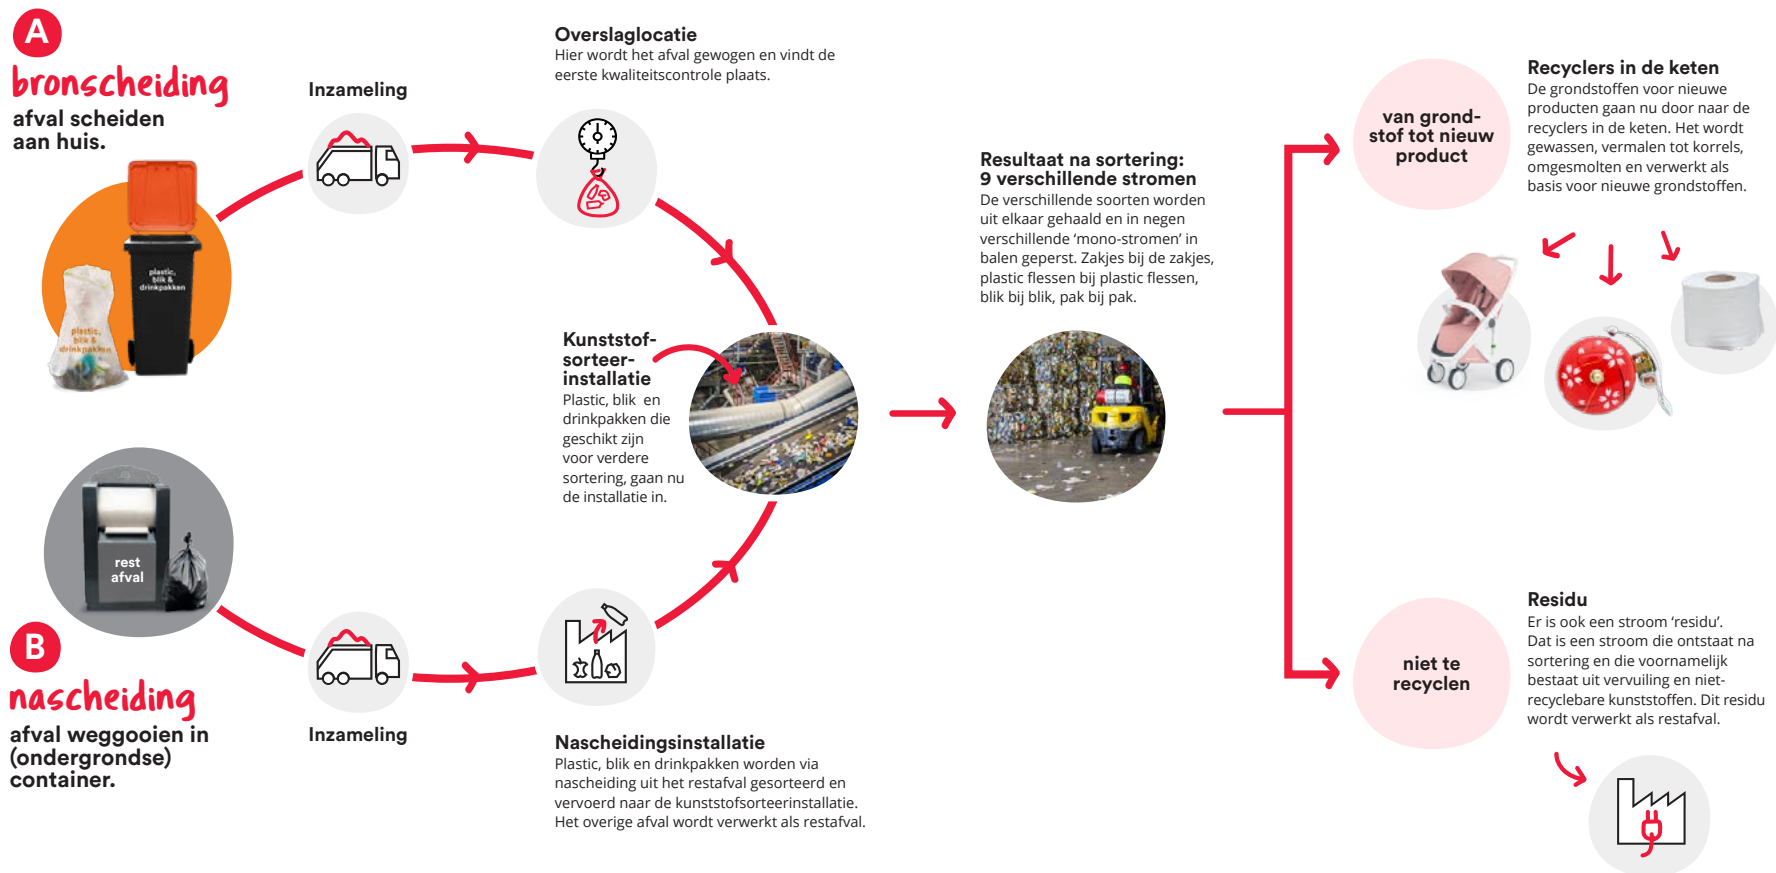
A

bronscheiding

afval scheiden aan huis.

plastic, blik & drinkpakken

plastic, blik & drinkpakken

Inzameling

Overslaglocatie
Hier wordt het afval gewogen en vindt de eerste kwaliteitscontrole plaats.

Kunststof-sorteer-installatie
Plastic, blik en drinkpakken die geschikt zijn voor verdere sortering, gaan nu de installatie in.

Resultaat na sortering:
9 verschillende stromen
De verschillende soorten worden uit elkaar gehaald en in negen verschillende 'mono-stromen' in balen geperst. Zakjes bij de zakjes, plastic flessen bij plastic flessen, blik bij blik, pak bij pak.

van grondstof tot nieuw product

Recyclers in de keten
De grondstoffen voor nieuwe producten gaan nu door naar de recyclers in de keten. Het wordt gewassen, vermalen tot korrels, omgesmolten en verwerkt als basis voor nieuwe grondstoffen.

rest afval

B

nascheiding

afval weggooien in (ondergrondse) container.

Inzameling

Nascheidingsinstallatie
Plastic, blik en drinkpakken worden via nascheiding uit het restafval gesorteerd en vervoerd naar de kunststofsorteerinstallatie. Het overige afval wordt verwerkt als restafval.

niet te recyclen

Residu
Er is ook een stroom 'residu'. Dat is een stroom die ontstaat na sortering en die voornamelijk bestaat uit vervuiling en niet-recyclebare kunststoffen. Dit residu wordt verwerkt als restafval.